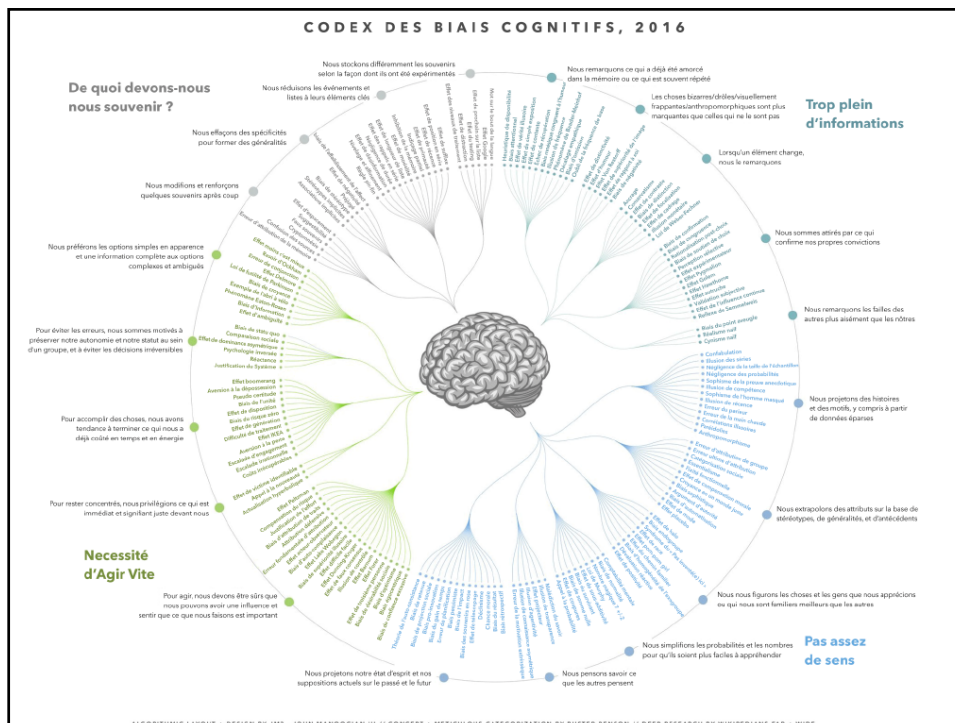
CODEX DES BIAIS COGNITIFS, 2016

De quoi devons-nous nous souvenir ?

Nous stockons différemment les souvenirs selon la façon dont ils ont été expérimentés

Nous réduisons les événements et listes à leurs éléments clés

Nous effaçons des spécificités pour former des généralités

Nous modifions et renforçons quelques souvenirs après coup

Nous remarquons ce qui a déjà été amorcé dans la mémoire ou ce qui est souvent répété

Les choses bizarres/drôles/visuellement frappantes/anthropomorphiques sont plus marquantes que celles qui ne le sont pas

Trop plein d'informations

Lorsqu'un élément change, nous le remarquons

Nous sommes attirés par ce qui confirme nos propres convictions

Nous remarquons les failles des autres plus aisément que les nôtres

Nous projetons des histoires et des motifs, y compris à partir de données éparses

Nous extrapolons des attributs sur la base de stéréotypes, de généralités, et d'antécédents

Nous figurons les choses et les gens que nous apprécions ou qui nous sont familiers meilleurs que les autres

Nous simplifions les probabilités et les nombres pour qu'ils soient plus faciles à appréhender

Pas assez de sens

Nous pensons savoir ce que les autres pensent

Nous projetons notre état d'esprit et nos suppositions actuels sur le passé et le futur

Pour agir, nous devons être sûrs que nous pouvons avoir une influence et sentir que ce que nous faisons est important

Nécessité d'Agir Vite

Pour rester concentrés, nous privilégions ce qui est immédiat et signifiant juste devant nous

Pour accomplir des choses, nous avons tendance à terminer ce qui nous a déjà coûté en temps et en énergie

Pour éviter les erreurs, nous sommes motivés à préserver notre autonomie et notre statut au sein d'un groupe, et à éviter les décisions irréversibles

Nous préférons les options simples en apparence et une information complète aux options complexes et ambiguës

Confabulation
Illusion des séries
Négligence de la taille de l'échantillon
Négligence des probabilités
Sophisme de la preuve anecdotique
Illusion de validité
Sophisme de l'homme masqué
Sophisme du parieur
Erreur de la main chaude
Corrélations illusoires
Paréidolie
Anthropomorphisme

Biais de confirmation
Biais du point aveugle
Réalisme naïf
Cynisme naïf

Effet boomerang
Aversion à la dépossession
Pseudo-certitude
Biais de l'unité
Effet de disposition
Biais du risque zéro
Effet de génération
Difficulté de traitement
Effet IKEA
Aversion à la perte
Escalade d'engagement
Escalade irrationnelle
Coûts irrécupérables

Biais de statu quo
Compensation sociale
Effet de dominance asymétrique
Psychologie inversée
Réactance
Justification du Système

Effet de victime identifiable
Appel à la nouveauté
Actualisation hyperbolique

Effet moins c'est mieux
Erreur d'attribution
Loi de futilité de Parkinson
Biais de l'information
Effet d'ambiguïté

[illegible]